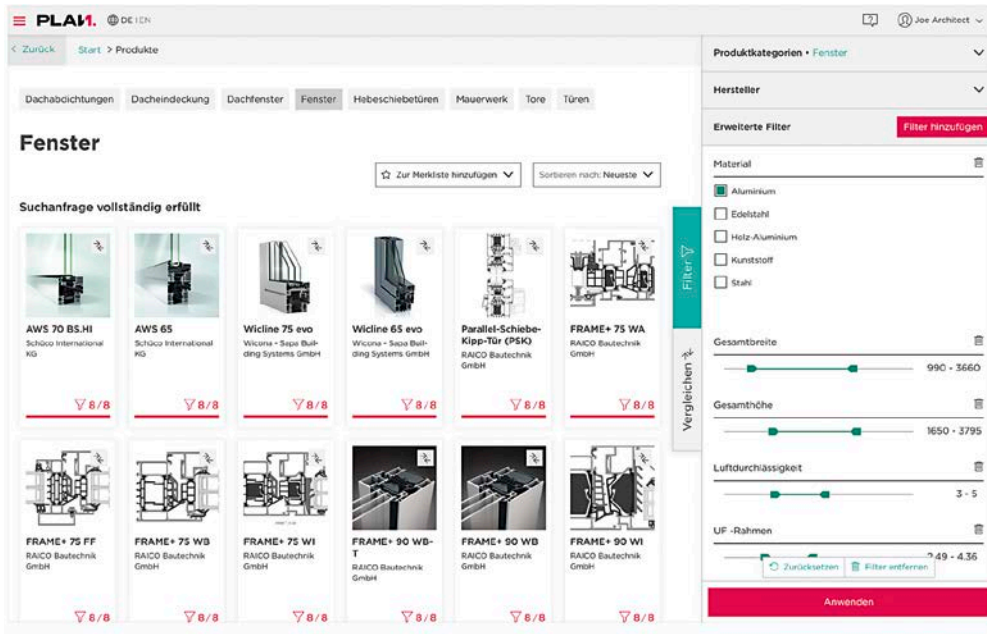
PLAN. DE | EN

Joe Architect

< Zurück  Start > Produkte

Dachabdichtungen  Dacheindeckung  Dachfenster  Fenster  Hebeschiebetüren  Mauerwerk  Tore  Türen

Fenster

Zur Merkliste hinzufügen

Sortieren nach: Neueste

Suchanfrage vollständig erfüllt

AWS 70 BS.HI
Schüco International KG
8/8

AWS 65
Schüco International KG
8/8

Wicline 75 evo
Wicona - Sapa Building Systems GmbH
8/8

Wicline 65 evo
Wicona - Sapa Building Systems GmbH
8/8

Parallel-Schiebe-Kipp-Tür (PSK)
RAICO Bautechnik GmbH
8/8

FRAME+ 75 WA
RAICO Bautechnik GmbH
8/8

FRAME+ 75 FF
RAICO Bautechnik GmbH
8/8

FRAME+ 75 WB
RAICO Bautechnik GmbH
8/8

FRAME+ 75 WI
RAICO Bautechnik GmbH
8/8

FRAME+ 90 WB-T
RAICO Bautechnik GmbH
8/8

FRAME+ 90 WB
RAICO Bautechnik GmbH
8/8

FRAME+ 90 WI
RAICO Bautechnik GmbH
8/8

Filter

Vergleichen

Produktkategorien • Fenster

Hersteller

Erweiterte Filter

Filter hinzufügen

Material

Aluminium
Edelstahl
Holz-Aluminium
Kunststoff
Stahl

Gesamtbreite
990 - 3660

Gesamthöhe
1650 - 3795

Luftdurchlässigkeit
3 - 5

UF -Rahmen
2.49 - 4.36

Zurücksetzen  Filter entfernen

Anwenden